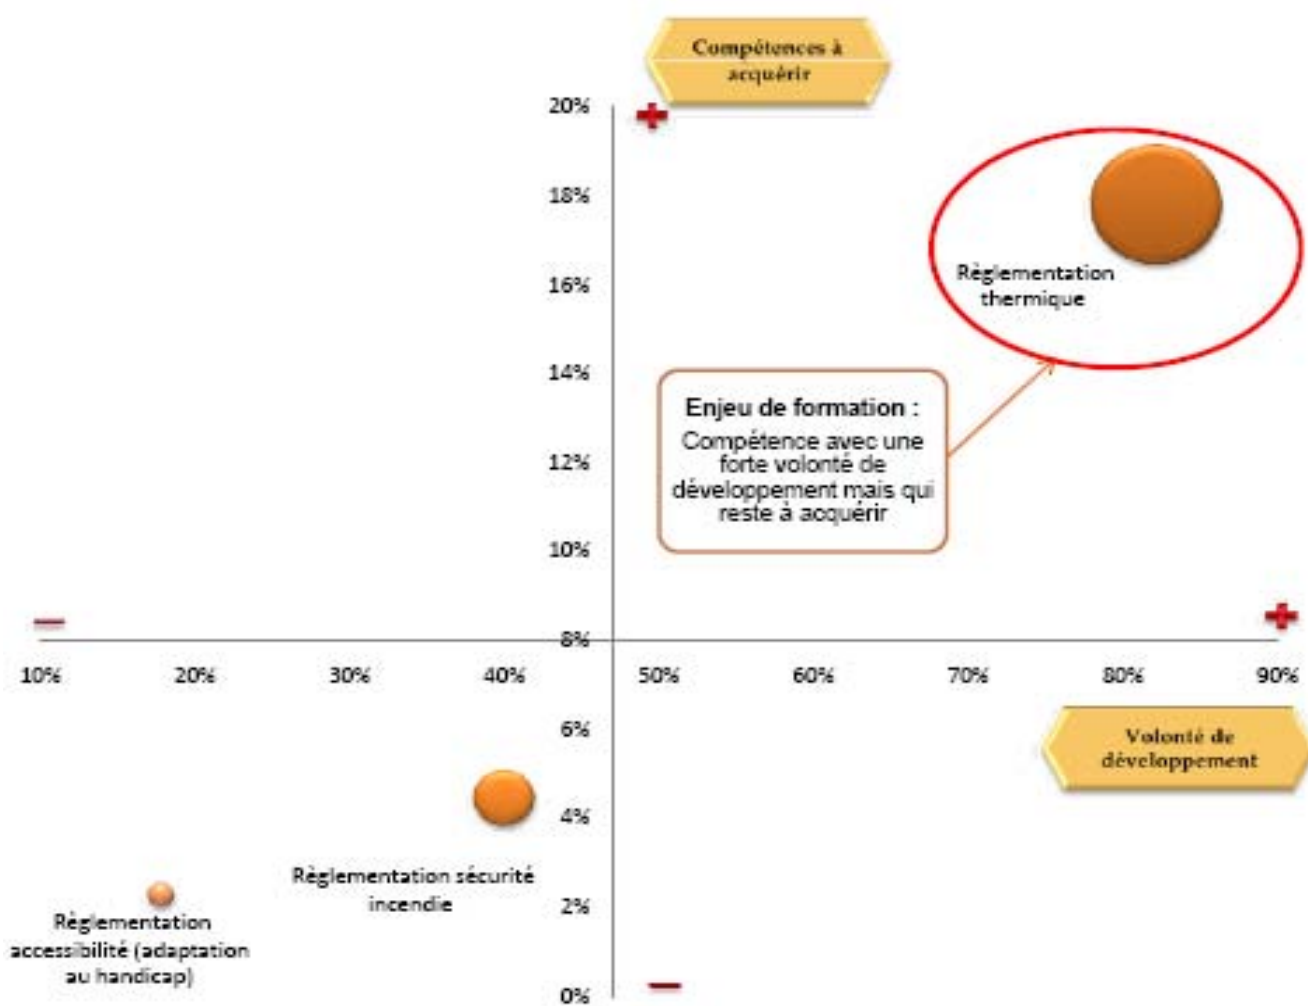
Compétences à acquérir

20%

18%

16%

14%

12%

10%

8%

6%

4%

2%

0%

10%

20%

30%

40%

50%

60%

70%

80%

90%

Règlementation thermique

Enjeu de formation :

Compétence avec une forte volonté de développement mais qui reste à acquérir

Volonté de développement

Règlementation sécurité incendie

Règlementation accessibilité (adaptation au handicap)